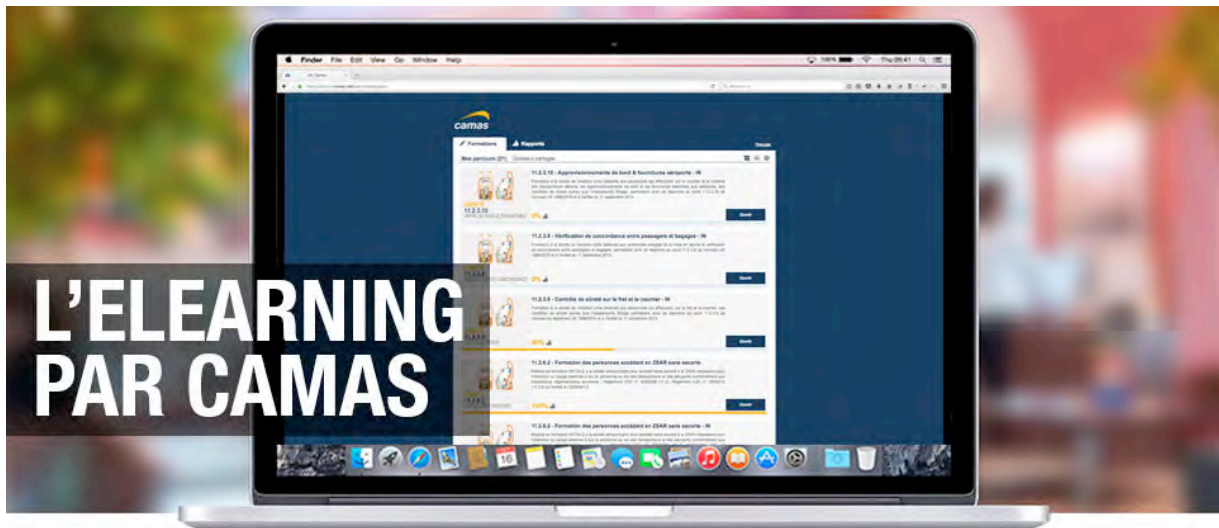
L'ELEARNING PAR CAMAS

Finder File Edit View Go Window Help

camas

Formations

Rapports

Mes parcours

11.2.3.10 - Approvisionnements de bord & fournitures aéroports - IN

0%

Ouvrir

11.2.3.6 - Vérification de concordance entre passagers et bagages - IN

0%

Ouvrir

11.2.3.8 - Contrôle de sûreté sur le fret et le courrier - IN

20%

Ouvrir

11.2.6.2 - Formation des personnes accédant en ZSAR sans escorte

100%

Ouvrir

11.2.6.2 - Formation des personnes accédant en ZSAR sans escorte - IN

16